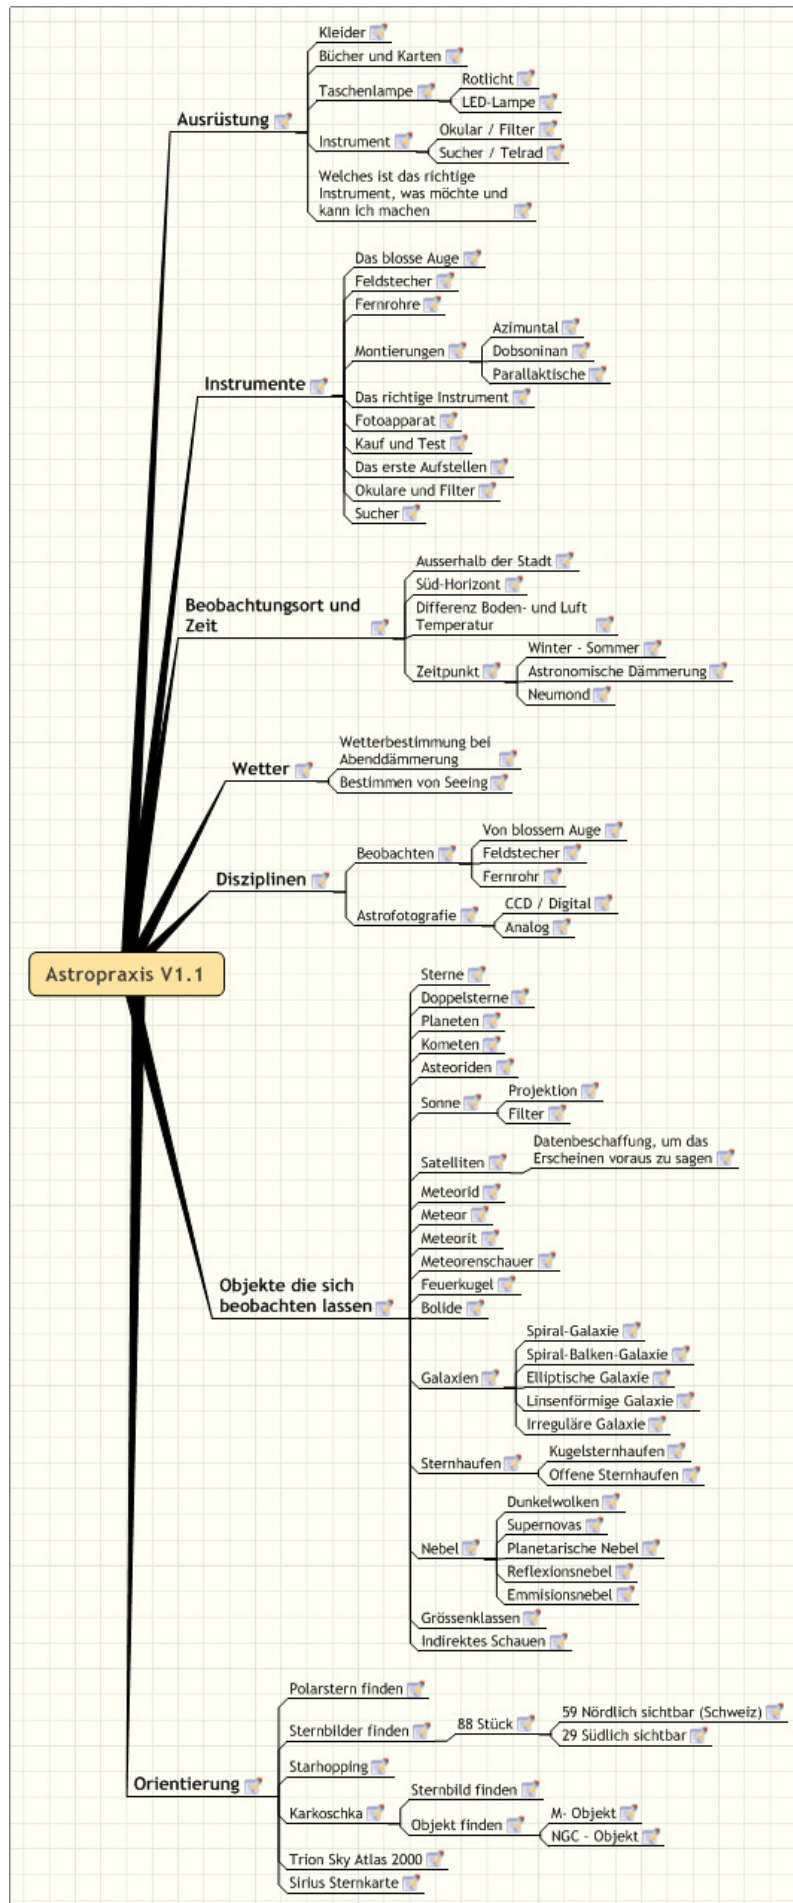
Astropraxis V1.1

Ausrüstung
Kleider
Bücher und Karten
Taschenlampe
Rotlicht
LED-Lampe
Instrument
Okular / Filter
Sucher / Telrad
Welches ist das richtige Instrument, was möchte und kann ich machen

Instrumente
Das blosse Auge
Feldstecher
Fernrohre
Montierungen
Azimuntal
Dobsoninan
Parallaktische
Das richtige Instrument
Fotoapparat
Kauf und Test
Das erste Aufstellen
Okulare und Filter
Sucher

Beobachtungsort und Zeit
Ausserhalb der Stadt
Süd-Horizont
Differenz Boden- und Luft Temperatur
Zeitpunkt
Winter - Sommer
Astronomische Dämmerung
Neumond

Wetter
Wetterbestimmung bei Abenddämmerung
Bestimmen von Seeing

Disziplinen
Beobachten
Von blossem Auge
Feldstecher
Fernrohr
Astrofotografie
CCD / Digital
Analog

Objekte die sich beobachten lassen
Sterne
Doppelsterne
Planeten
Kometen
Asteoriden
Sonne
Projektion
Filter
Satelliten
Datenbeschaffung, um das Erscheinen voraus zu sagen
Meteorid
Meteor
Meteorit
Meteorenschauer
Feuerkugel
Bolide
Galaxien
Spiral-Galaxie
Spiral-Balken-Galaxie
Elliptische Galaxie
Linsenförmige Galaxie
Irreguläre Galaxie
Sternhaufen
Kugelsternhaufen
Offene Sternhaufen
Nebel
Dunkelwolken
Supernovas
Planetarische Nebel
Reflexionsnebel
Emmisionsnebel
Grössenklassen
Indirektes Schauen

Orientierung
Polarstern finden
Sternbilder finden
88 Stück
59 Nördlich sichtbar (Schweiz)
29 Südlich sichtbar
Starhopping
Karkoschka
Sternbild finden
Objekt finden
M- Objekt
NGC - Objekt
Trion Sky Atlas 2000
Sirius Sternkarte